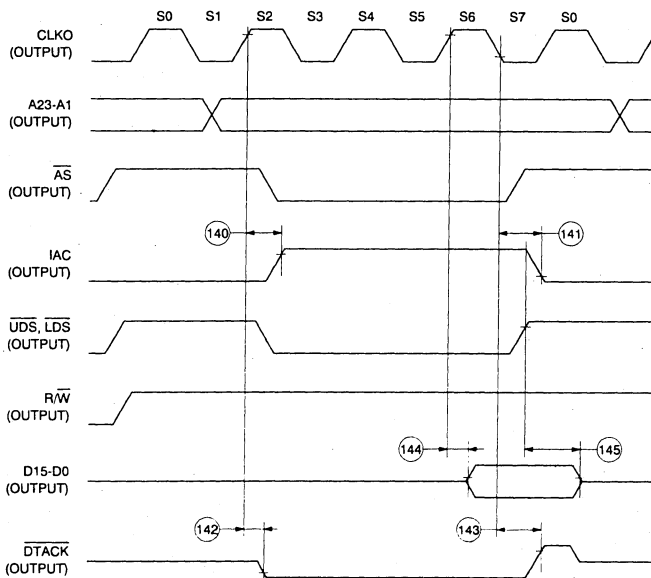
S0 S1 S2 S3 S4 S5 S6 S7 S0

CLKO (OUTPUT)

A23-A1 (OUTPUT)

$\overline{AS}$ (OUTPUT)

140

141

IAC (OUTPUT)

$\overline{UDS}$, $\overline{LDS}$ (OUTPUT)

R/$\overline{W}$ (OUTPUT)

144

145

D15-D0 (OUTPUT)

142

143

$\overline{DTACK}$ (OUTPUT)